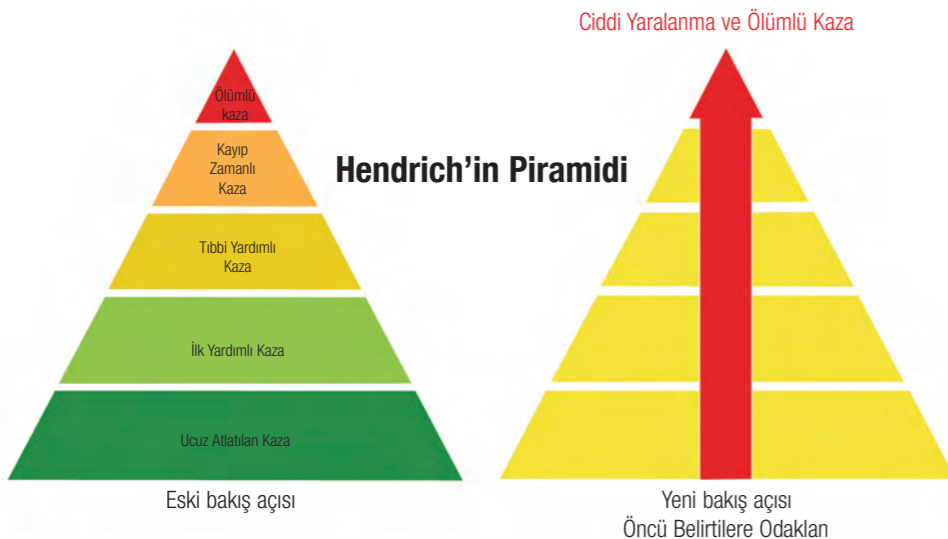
Ciddi Yaralanma ve Ölümlü Kaza

Ölümlü kaza

Kayıp Zamanlı Kaza

Hendrich'in Piramidi

Tıbbi Yardımlı Kaza

İlk Yardımlı Kaza

Ucuz Atlatılan Kaza

Eski bakış açısı

Yeni bakış açısı
Öncü Belirtilere Odaklan